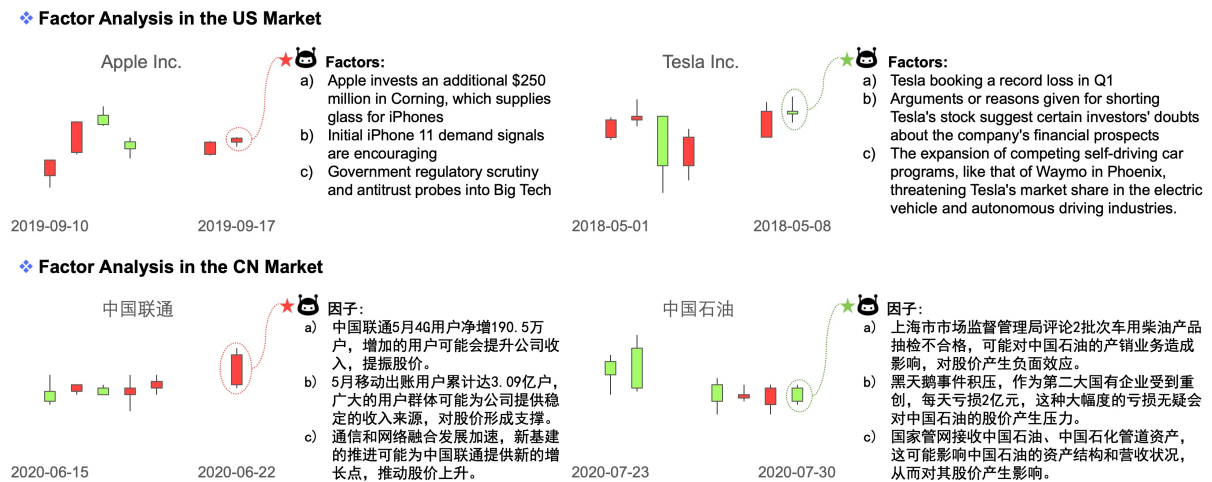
❖ Factor Analysis in the US Market

Apple Inc.

2019-09-10

2019-09-17

Factors:
a) Apple invests an additional $250 million in Corning, which supplies glass for iPhones
b) Initial iPhone 11 demand signals are encouraging
c) Government regulatory scrutiny and antitrust probes into Big Tech

Tesla Inc.

2018-05-01

2018-05-08

Factors:
a) Tesla booking a record loss in Q1
b) Arguments or reasons given for shorting Tesla's stock suggest certain investors' doubts about the company's financial prospects
c) The expansion of competing self-driving car programs, like that of Waymo in Phoenix, threatening Tesla's market share in the electric vehicle and autonomous driving industries.

❖ Factor Analysis in the CN Market

中国联通

2020-06-15

2020-06-22

因子：
a) 中国联通5月4G用户净增190.5万户，增加的用户可能会提升公司收入，提振股价。
b) 5月移动出账用户累计达3.09亿户，广大的用户群体可能为公司提供稳定的收入来源，对股价形成支撑。
c) 通信和网络融合发展加速，新基建的推进可能为中国联通提供新的增长点，推动股价上升。

中国石油

2020-07-23

2020-07-30

因子：
a) 上海市市场监督管理局评论2批次车用柴油产品抽检不合格，可能对中国石油的产销业务造成影响，对股价产生负面效应。
b) 黑天鹅事件积压，作为第二大国有企业受到重创，每天亏损2亿元，这种大幅度的亏损无疑会对中国石油的股价产生压力。
c) 国家管网接收中国石油、中国石化管道资产，这可能影响中国石油的资产结构和营收状况，从而对其股价产生影响。